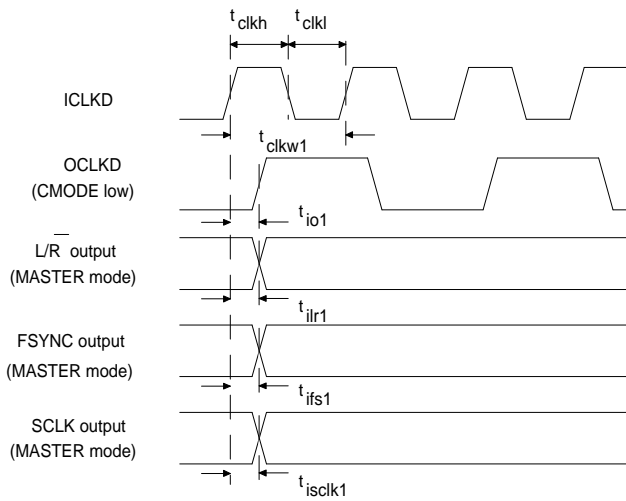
$t_{clkh}$ $t_{clkl}$

ICLKD

$t_{clkw1}$

OCLKD
(CMODE low)

$t_{io1}$

$L/\overline{R}$ output
(MASTER mode)

$t_{ilr1}$

FSYNC output
(MASTER mode)

$t_{ifs1}$

SCLK output
(MASTER mode)

$t_{isclk1}$